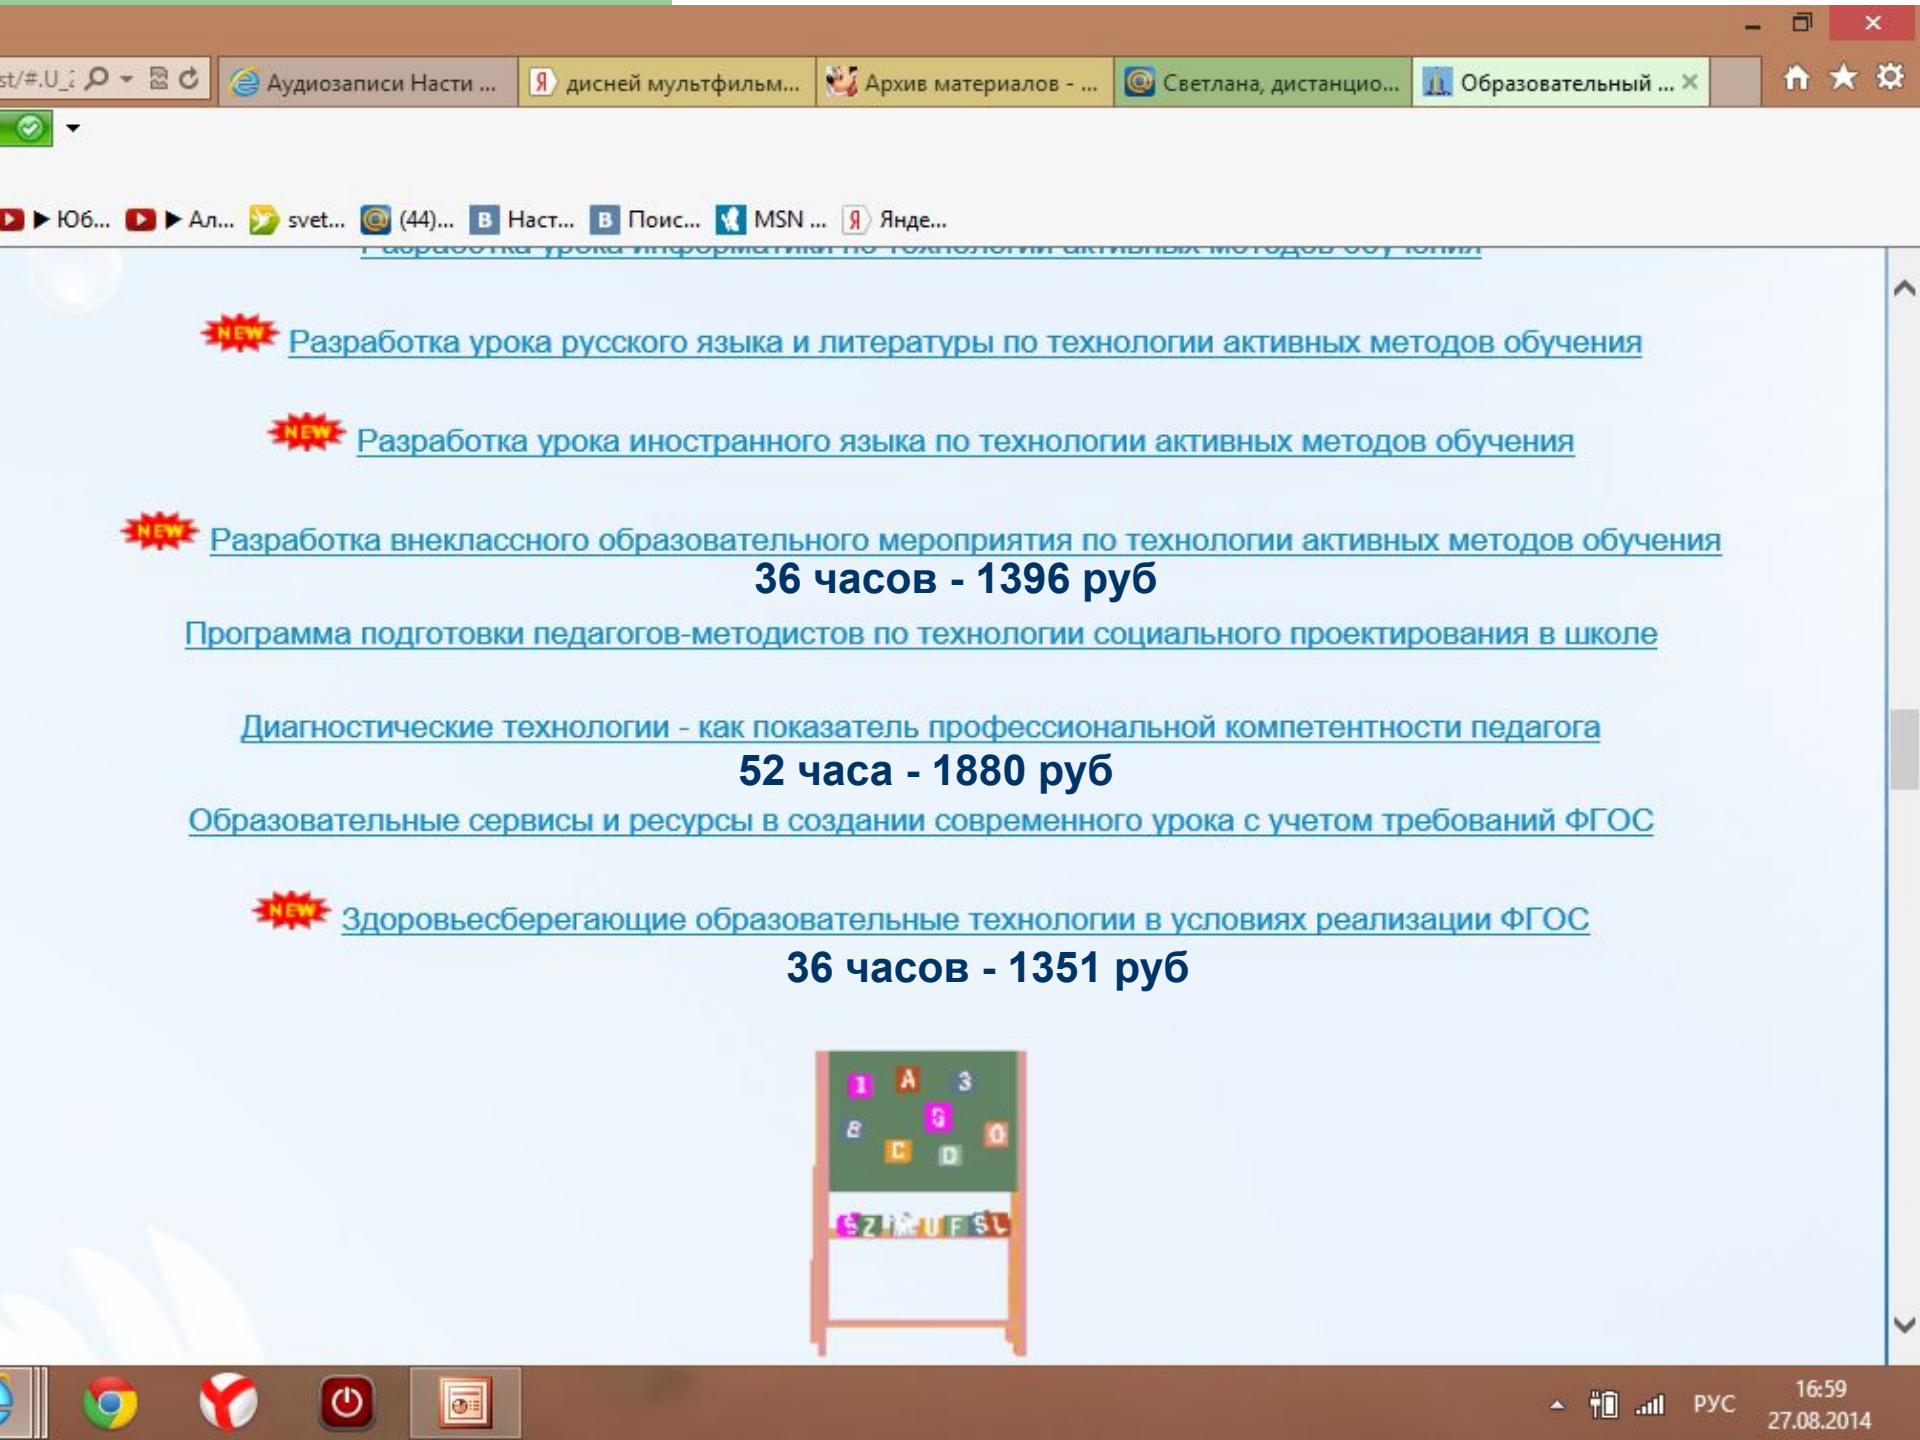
st/#.U_

Аудиозаписи Насти ... | дисней мультфильм... | Архив материалов - ... | Светлана, дистанцио... | Образовательный ... ×

▶ Юб... ▶ Ал... svet... (44)... Наст... Поис... MSN ... Янде...

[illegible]

NEW Разработка урока русского языка и литературы по технологии активных методов обучения

NEW Разработка урока иностранного языка по технологии активных методов обучения

NEW Разработка внеклассного образовательного мероприятия по технологии активных методов обучения

36 часов - 1396 руб

Программа подготовки педагогов-методистов по технологии социального проектирования в школе

Диагностические технологии - как показатель профессиональной компетентности педагога

52 часа - 1880 руб

Образовательные сервисы и ресурсы в создании современного урока с учетом требований ФГОС

NEW Здоровьесберегающие образовательные технологии в условиях реализации ФГОС

36 часов - 1351 руб

1 А 3 8 G C D Q
Z U F S L

РУС 16:59 27.08.2014